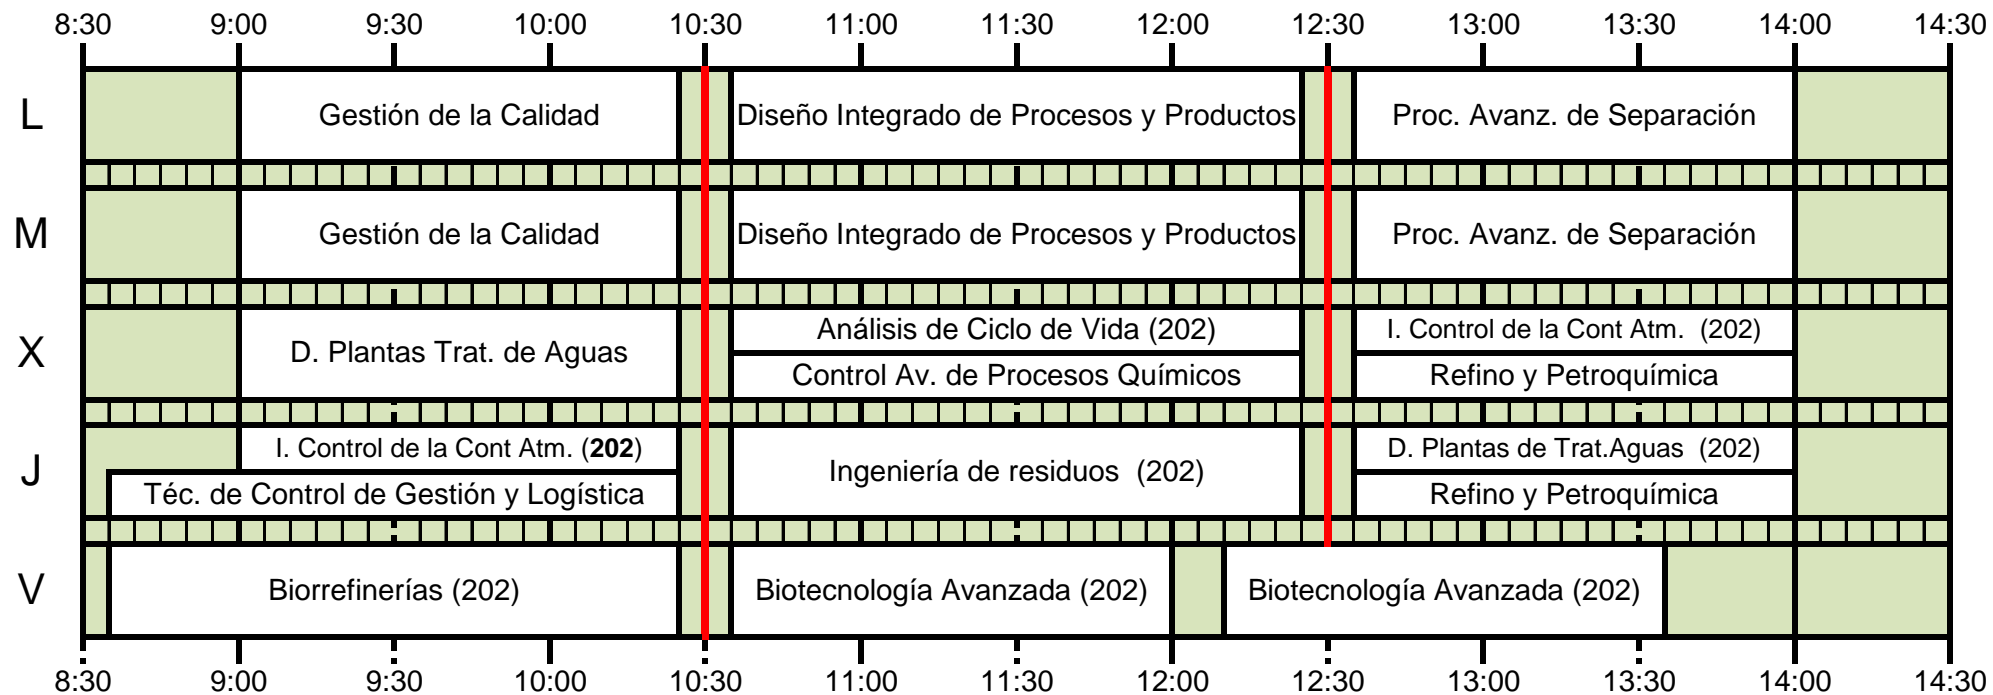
| | 8:30 | 9:00 | 9:30 | 10:00 | 10:30 | 11:00 | 11:30 | 12:00 | 12:30 | 13:00 | 13:30 | 14:00 | 14:30 |
|---|---|---|---|---|---|---|---|---|---|---|---|---|---|
| L | | Gestión de la Calidad | | | | Diseño Integrado de Procesos y Productos | | | | Proc. Avanz. de Separación | | | |
| M | | Gestión de la Calidad | | | | Diseño Integrado de Procesos y Productos | | | | Proc. Avanz. de Separación | | | |
| X | | D. Plantas Trat. de Aguas | | | | Análisis de Ciclo de Vida (202) / Control Av. de Procesos Químicos | | | | I. Control de la Cont Atm. (202) / Refino y Petroquímica | | | |
| J | | I. Control de la Cont Atm. (**202**) / Téc. de Control de Gestión y Logística | | | | Ingeniería de residuos (202) | | | | D. Plantas de Trat.Aguas (202) / Refino y Petroquímica | | | |
| V | | Biorrefinerías (202) | | | | Biotecnología Avanzada (202) | | | Biotecnología Avanzada (202) | | | | |
| | 8:30 | 9:00 | 9:30 | 10:00 | 10:30 | 11:00 | 11:30 | 12:00 | 12:30 | 13:00 | 13:30 | 14:00 | 14:30 |